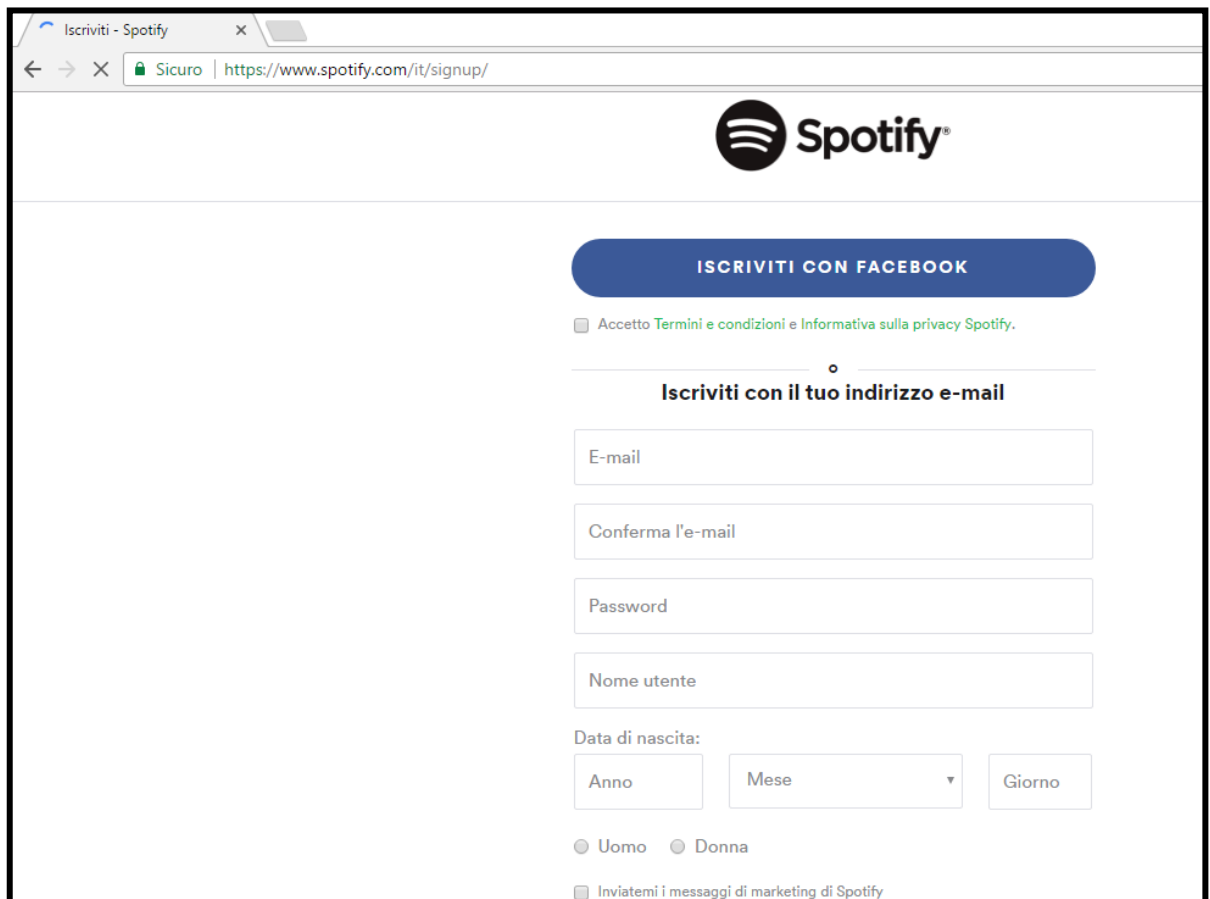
Iscriviti - Spotify ×

Sicuro https://www.spotify.com/it/signup/

Spotify®

ISCRIVITI CON FACEBOOK

Accetto Termini e condizioni e Informativa sulla privacy Spotify.

o

Iscriviti con il tuo indirizzo e-mail

E-mail

Conferma l'e-mail

Password

Nome utente

Data di nascita:

Anno

Mese

Giorno

Uomo Donna

Inviatemi i messaggi di marketing di Spotify